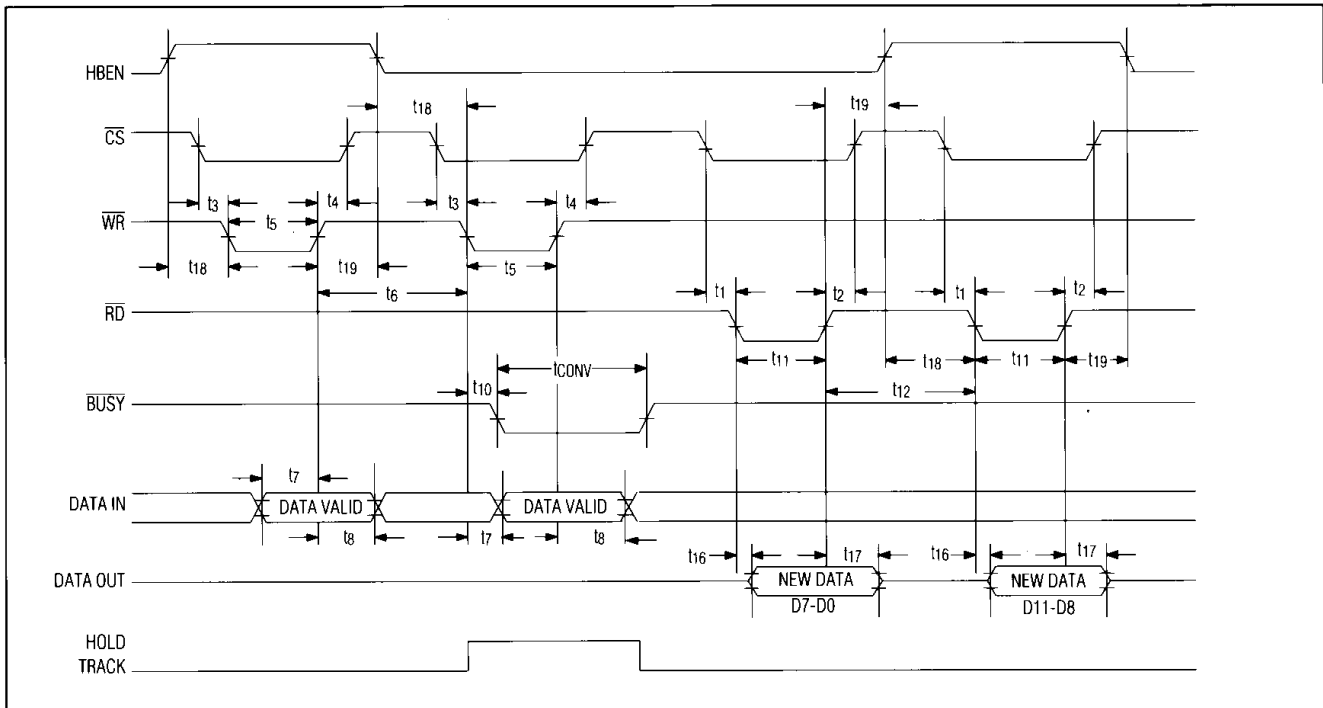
HBEN

$\overline{CS}$

$\overline{WR}$

$\overline{RD}$

$\overline{BUSY}$

DATA IN

DATA OUT

HOLD
TRACK

$t_{18}$

$t_{19}$

$t_3$

$t_5$

$t_4$

$t_3$

$t_4$

$t_{18}$

$t_{19}$

$t_5$

$t_6$

$t_1$

$t_2$

$t_1$

$t_2$

$t_{11}$

$t_{18}$

$t_{11}$

$t_{19}$

$t_{CONV}$

$t_{10}$

$t_{12}$

$t_7$

DATA VALID

DATA VALID

$t_8$

$t_7$

$t_8$

$t_{16}$

$t_{17}$

$t_{16}$

$t_{17}$

NEW DATA
D7-D0

NEW DATA
D11-D8